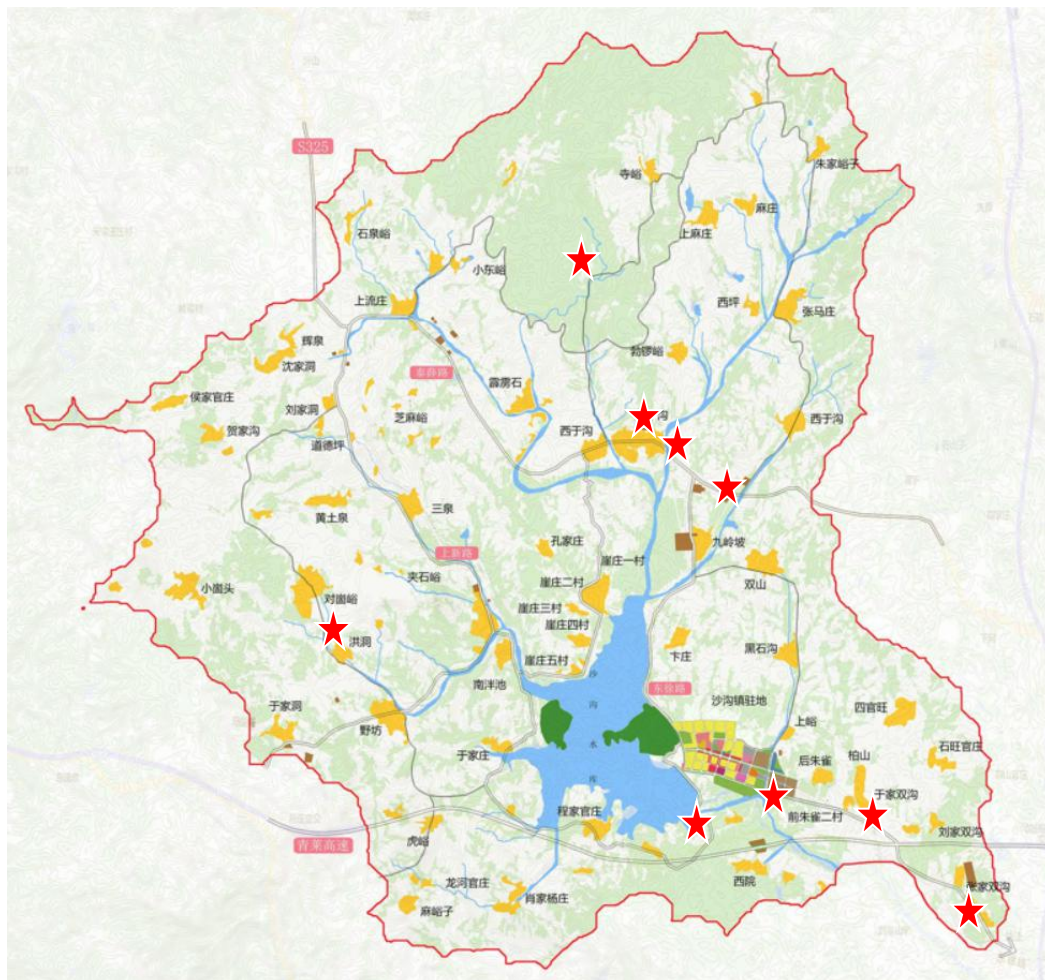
S325
朱家峪子
寺峪
麻庄
上麻庄
石泉峪
小东峪
西坪
张马庄
上流庄
辉泉
鹁鸽峪
沈家洞
泰莱路
侯家官庄
刘家洞
霹雳石
贺家沟
芝麻峪
西于沟
西于沟
道德坪
黄土泉
三泉
九岭坡
孔家庄
上新路
崖庄一村
双山
小崮头
夹石峪
崖庄二村
对崮峪
崖庄三村
洪洞
崖庄四村
黑石沟
卞庄
崖庄五村
南洋池
东环路
沙沟镇驻地
沙
沟
水
库
于家洞
四官旺
上峪
野坊
于家庄
后朱雀
柏山
石旺官庄
于家双沟
程家官庄
前朱雀二村
刘家双沟
青莱高速
虎峪
西院
龙河官庄
肖家杨庄
麻峪子
侯家双沟